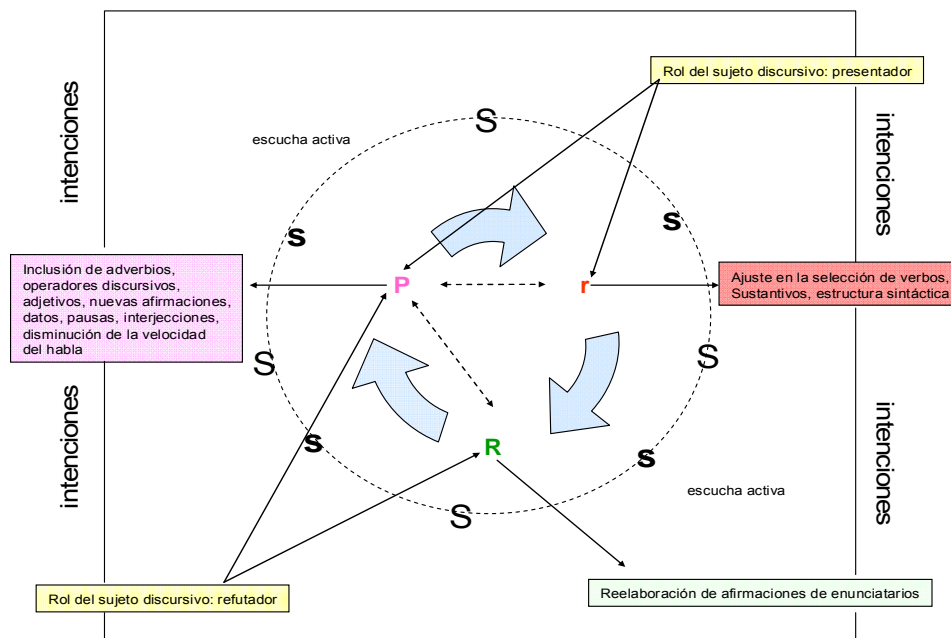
intenciones

intenciones

Rol del sujeto discursivo: presentador

escucha activa

S

intenciones

intenciones

s

s

Inclusión de adverbios, operadores discursivos, adjetivos, nuevas afirmaciones, datos, pausas, interjecciones, disminución de la velocidad del habla

P

r

Ajuste en la selección de verbos, Sustantivos, estructura sintáctica

S

S

s

R

s

escucha activa

S

Rol del sujeto discursivo: refutador

Reelaboración de afirmaciones de enunciatarios